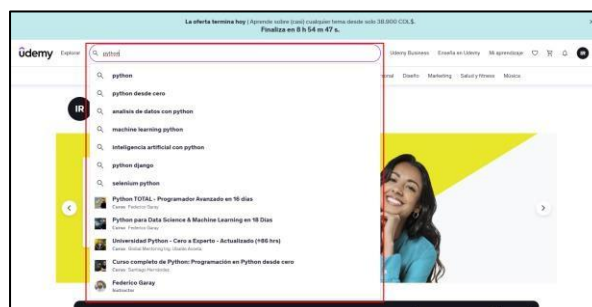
La oferta termina hoy | Aprende sobre (casi) cualquier tema desde solo 38.900 COL$. Finaliza en 8 h 54 m 47 s.

Ûdemy Explorar

pythod

Udemy Business Enseña en Udemy Mi aprendizaje

python
python desde cero
analisis de datos con python
machine learning python
inteligencia artificial con python
python django
selenium python

Python TOTAL - Programador Avanzado en 16 días
Curso Federico Garay

Python para Data Science & Machine Learning en 18 Días
Curso Federico Garay

Universidad Python - Cero a Experto - Actualizado (+86 hrs)
Curso Global Mentoring Ing. Ubaldo Acosta

Curso completo de Python: Programación en Python desde cero
Curso Santiago Hernández

Federico Garay
Instructor

IR

Diseño Marketing Salud y fitness Música